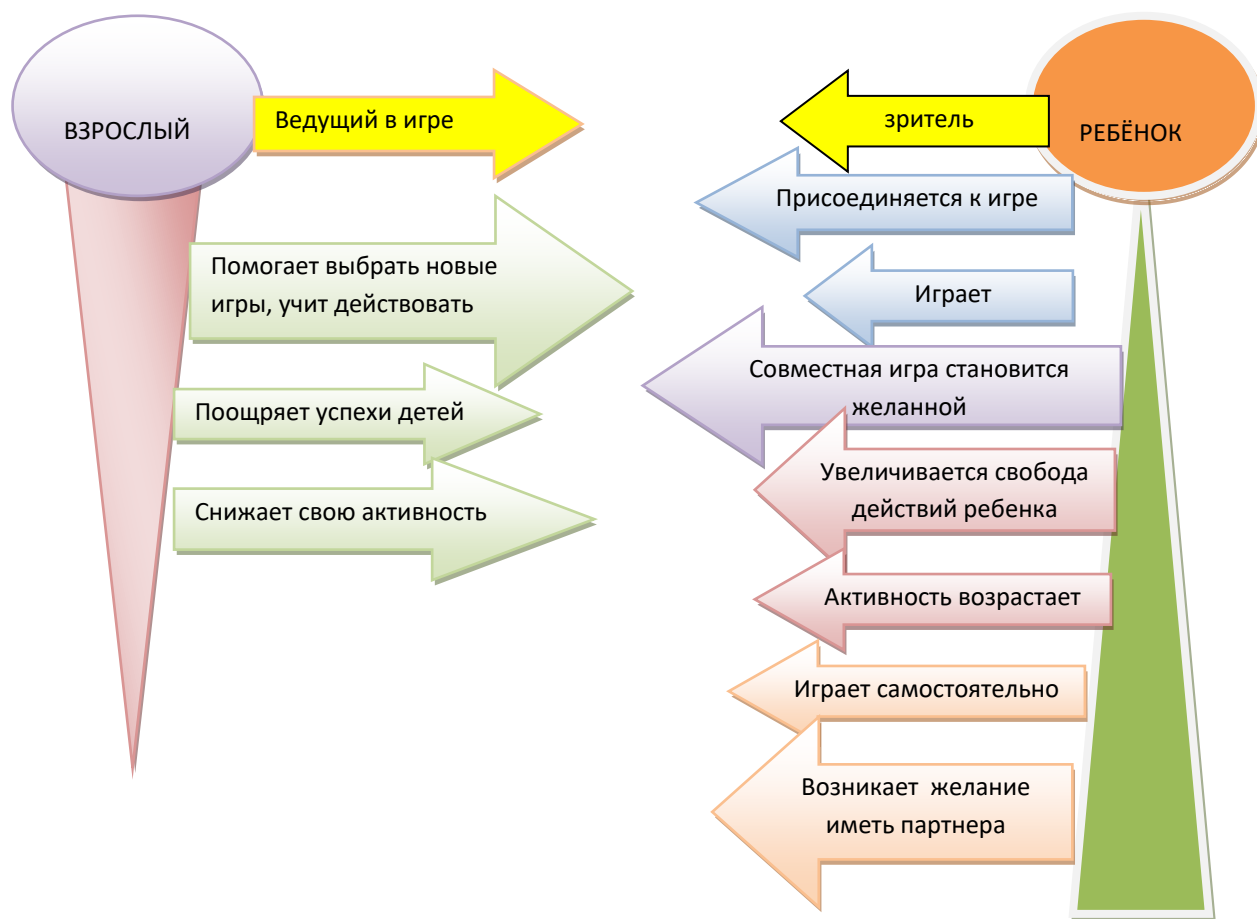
ВЗРОСЛЫЙ

Ведущий в игре

Помогает выбрать новые игры, учит действовать

Поощряет успехи детей

Снижает свою активность

РЕБЁНОК

зритель

Присоединяется к игре

Играет

Совместная игра становится желанной

Увеличивается свобода действий ребенка

Активность возрастает

Играет самостоятельно

Возникает желание иметь партнера